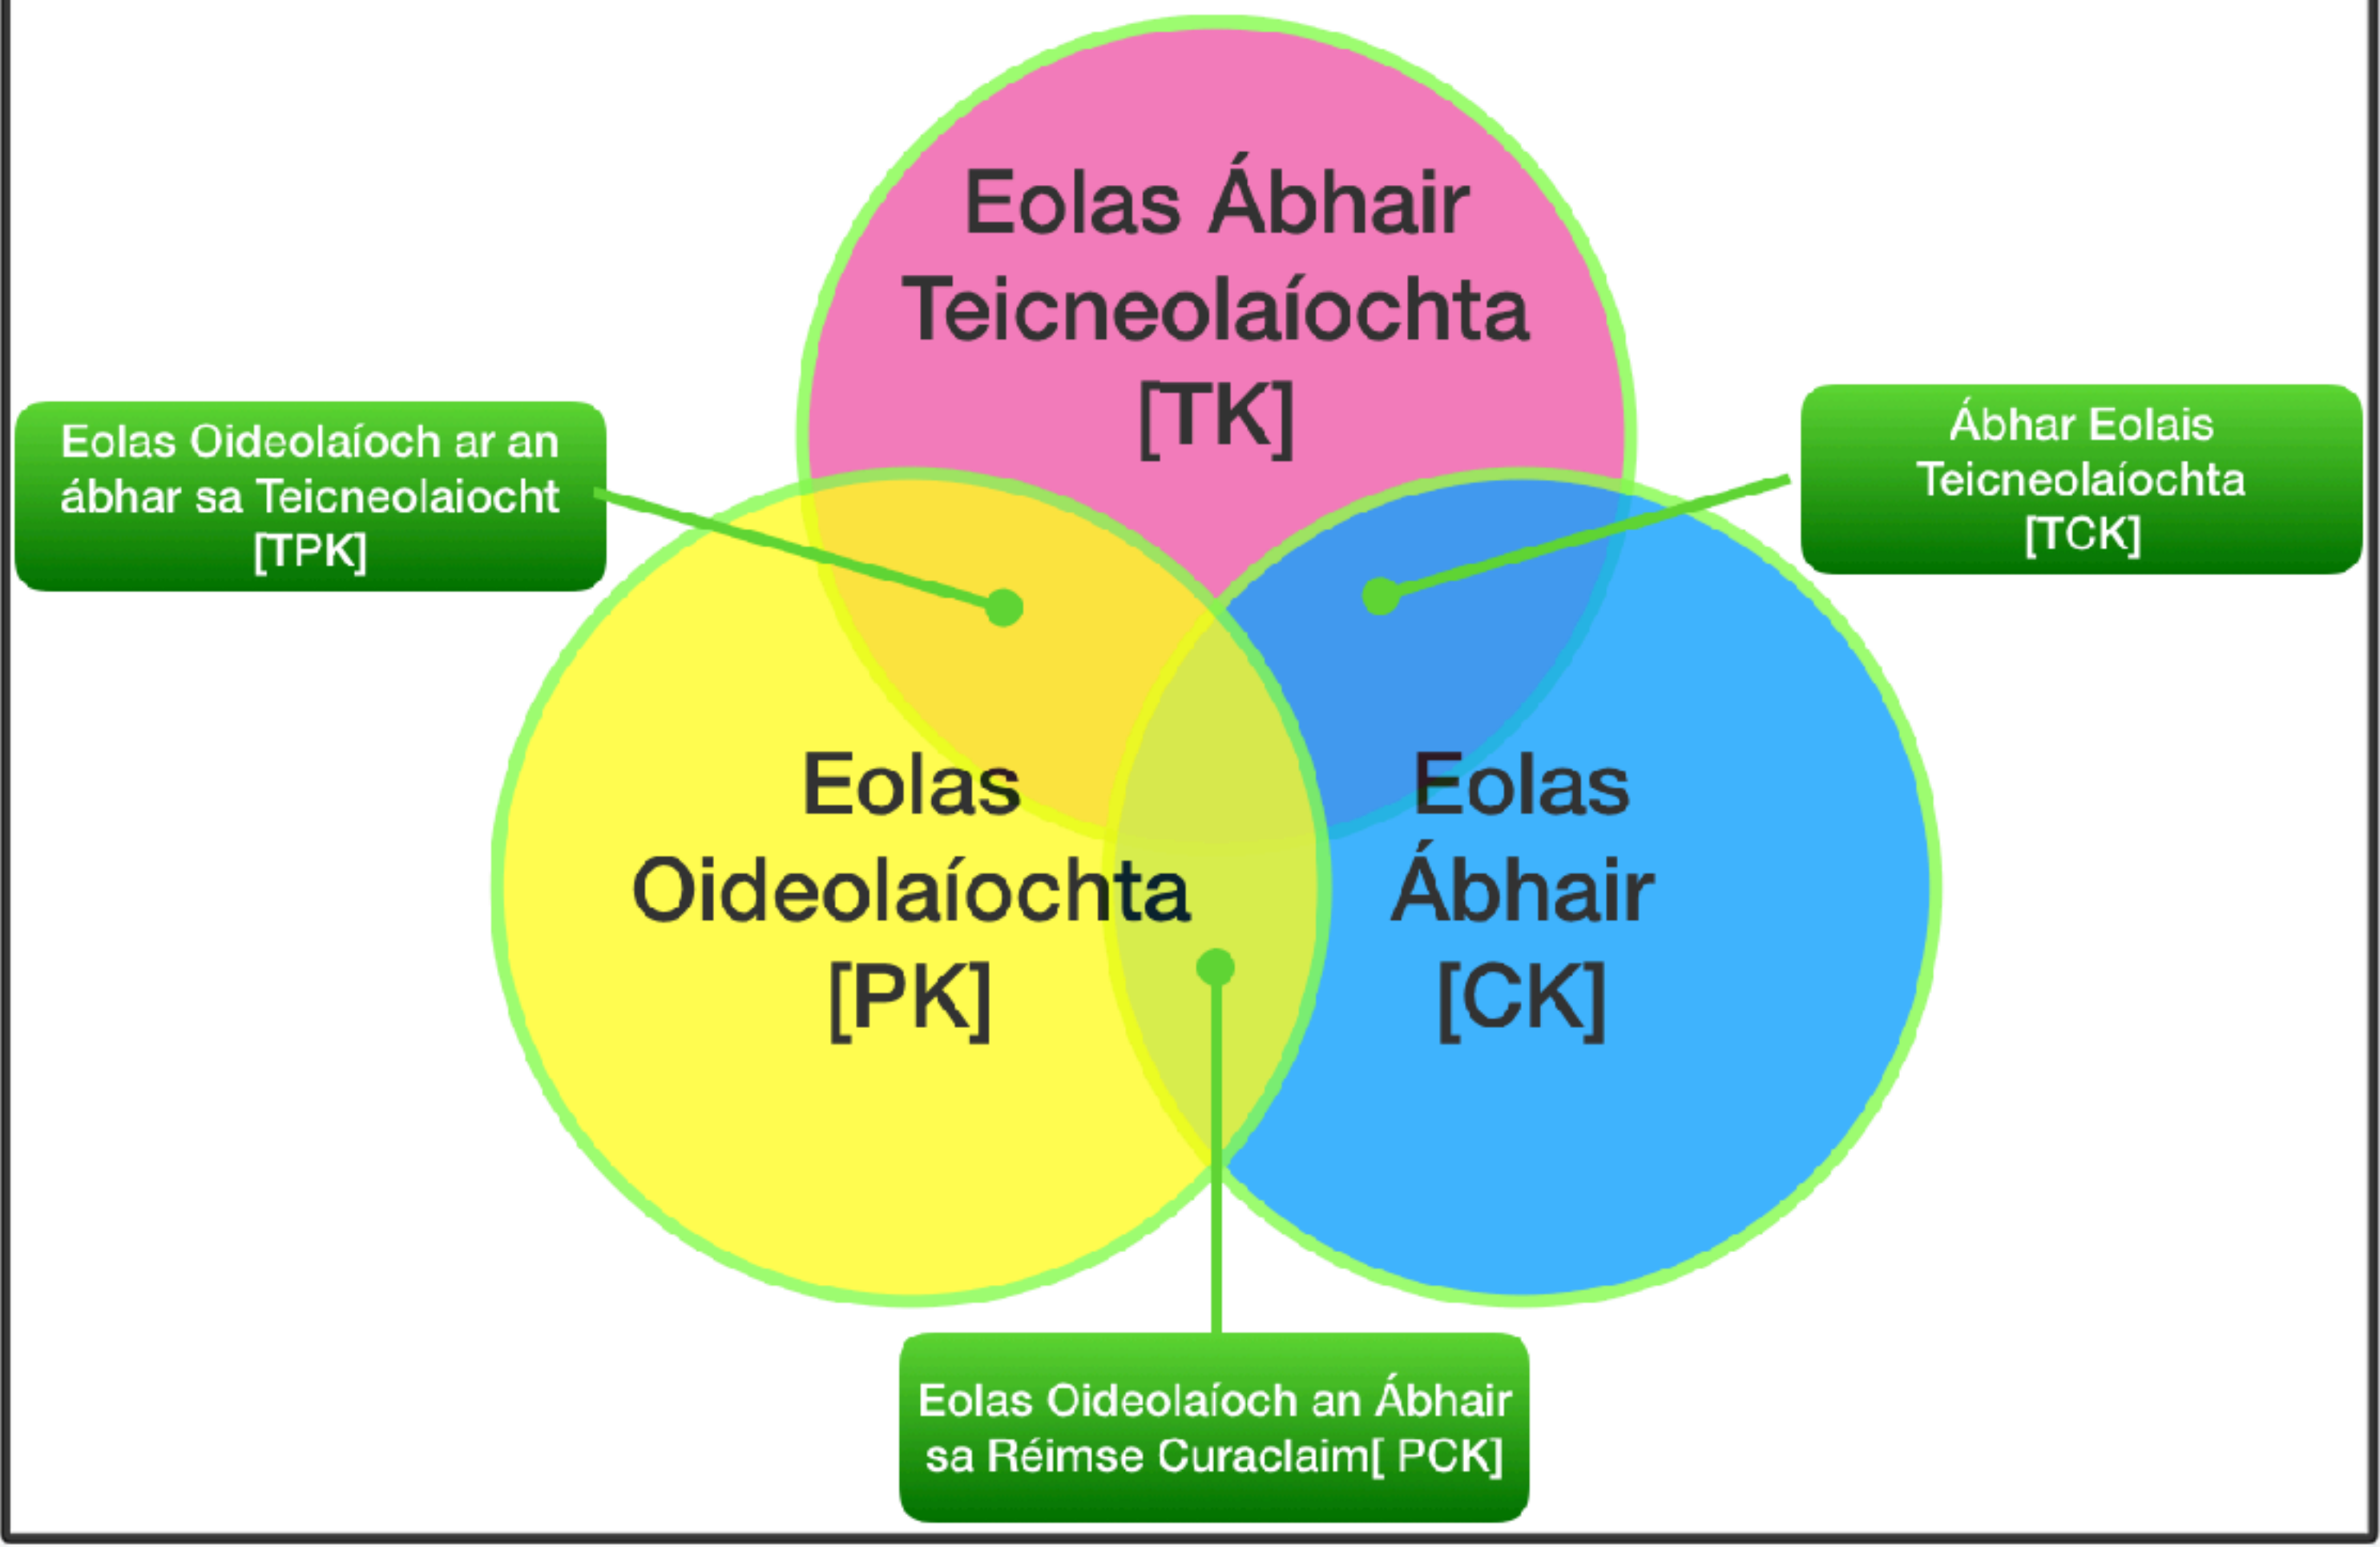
Eolas Ábhair Teicneolaíochta [TK]

Eolas Oideolaíoch ar an ábhar sa Teicneolaiocht [TPK]

Ábhar Eolais Teicneolaíochta [TCK]

Eolas Oideolaíochta [PK]

Eolas Ábhair [CK]

Eolas Oideolaíoch an Ábhair sa Réimse Curaclaim[ PCK]